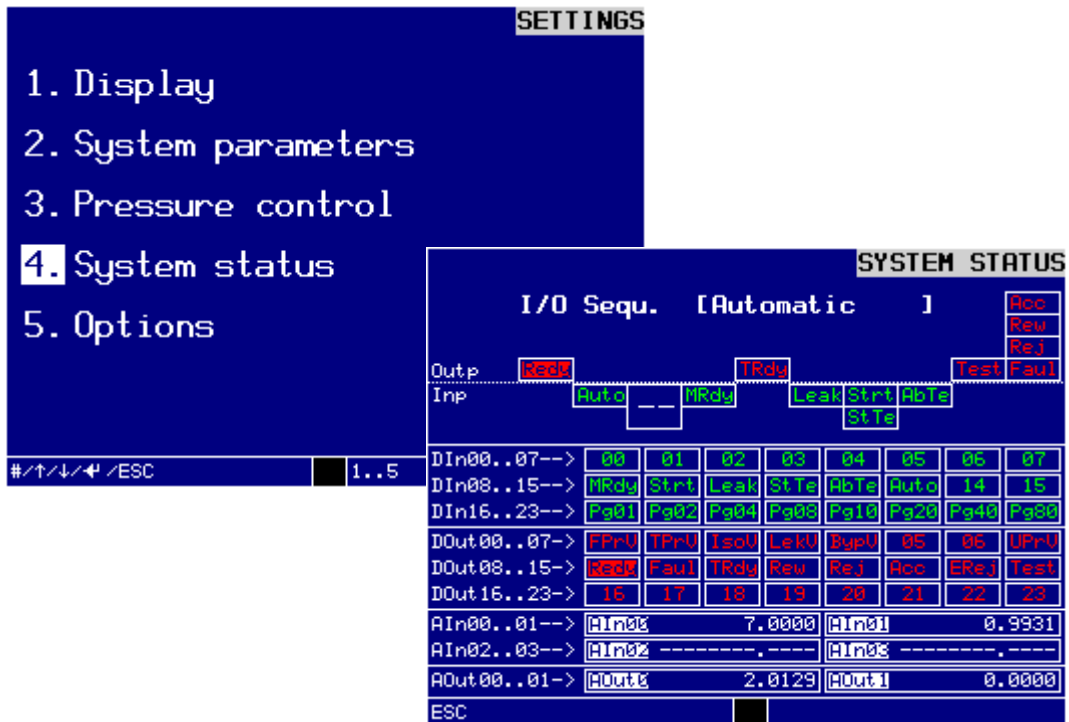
SETTINGS

1. Display
2. System parameters
3. Pressure control
4. System status
5. Options

#/↑/↓/↵/ESC 1..5

SYSTEM STATUS

I/O Sequ. [Automatic ]

Acc
Rew
Rej
Outp RedV TRdy Test Faul
Inp Auto -- MRdy Leak Strt AbTe
StTe

| | | | | | | | | |
|---|---|---|---|---|---|---|---|---|
| DIn00..07--> | 00 | 01 | 02 | 03 | 04 | 05 | 06 | 07 |
| DIn08..15--> | MRdy | Strt | Leak | StTe | AbTe | Auto | 14 | 15 |
| DIn16..23--> | Pg01 | Pg02 | Pg04 | Pg08 | Pg10 | Pg20 | Pg40 | Pg80 |
| DOut00..07-> | FPrV | TPrV | IsoV | LekV | BypV | 05 | 06 | UPrV |
| DOut08..15-> | RedV | Faul | TRdy | Rew | Rej | Acc | ERej | Test |
| DOut16..23-> | 16 | 17 | 18 | 19 | 20 | 21 | 22 | 23 |

AIn00..01--> AIn00 7.0000 AIn01 0.9931
AIn02..03--> AIn02 --------.---- AIn03 --------.----
AOut00..01-> AOut0 2.0129 AOut1 0.0000
ESC